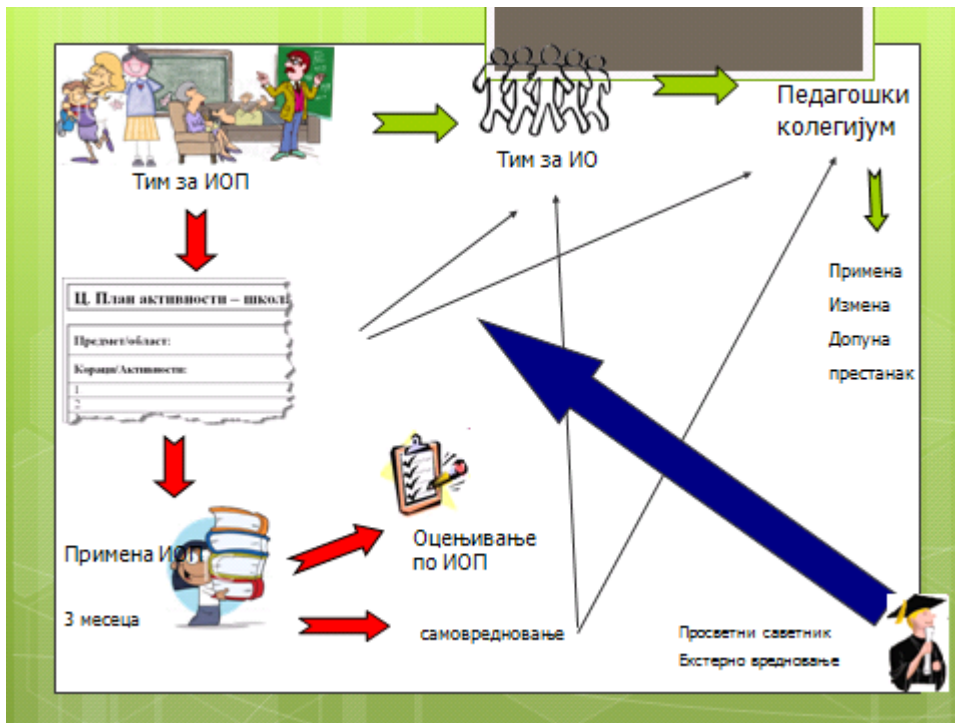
Тим за ИОП

Тим за ИО

Педагошки колегијум

Ц. План активности – школ

Предмет/област:

Кораци/Активности:

1

2

Примена

Измена

Допуна

престанак

Примена ИОП

3 месеца

Оцењивање по ИОП

самовредновање

Просветни саветник

Екстерно вредновање